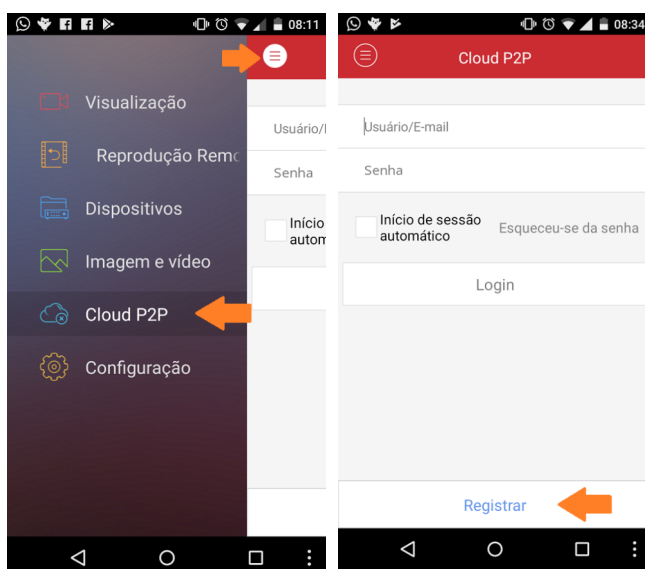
08:11

Visualização

Reprodução Remo

Dispositivos

Imagem e vídeo

Cloud P2P

Configuração

Usuário/I

Senha

Início automa

08:34

Cloud P2P

Usuário/E-mail

Senha

Início de sessão automático

Esqueceu-se da senha

Login

Registrar